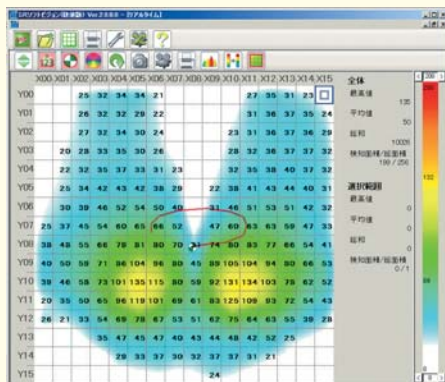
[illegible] Ver 2.0.0.0 - [リアルタイム]

X00 X01 X02 X03 X04 X05 X06 X07 X08 X09 X10 X11 X12 X13 X14 X15

| | X00 | X01 | X02 | X03 | X04 | X05 | X06 | X07 | X08 | X09 | X10 | X11 | X12 | X13 | X14 | X15 |
|---|---|---|---|---|---|---|---|---|---|---|---|---|---|---|---|---|
| Y00 | | | 25 | 32 | 34 | 34 | 21 | | | | | 27 | 35 | 31 | 23 | |
| Y01 | | | 26 | 32 | 32 | 29 | 22 | | | | | 31 | 36 | 37 | 35 | 24 |
| Y02 | | | 27 | 32 | 34 | 30 | 24 | | | | 23 | 31 | 36 | 37 | 36 | 29 |
| Y03 | | 20 | 28 | 33 | 35 | 30 | 26 | | | | 28 | 32 | 36 | 37 | 37 | 32 |
| Y04 | | 22 | 32 | 35 | 37 | 33 | 31 | 23 | | | 32 | 35 | 38 | 40 | 37 | 32 |
| Y05 | | 25 | 34 | 42 | 43 | 42 | 38 | 29 | | 22 | 38 | 41 | 43 | 44 | 40 | 31 |
| Y06 | | 30 | 38 | 46 | 52 | 54 | 50 | 40 | | 31 | 46 | 51 | 53 | 51 | 42 | 32 |
| Y07 | 25 | 37 | 45 | 54 | 60 | 65 | 66 | 52 | | 47 | 69 | 63 | 63 | 59 | 47 | 33 |
| Y08 | 38 | 48 | 55 | 66 | 79 | 81 | 80 | 70 | | 74 | 80 | 83 | 77 | 66 | 54 | 41 |
| Y09 | 40 | 50 | 58 | 71 | 96 | 104 | 96 | 80 | 45 | 89 | 105 | 104 | 94 | 80 | 66 | 53 |
| Y10 | 38 | 46 | 58 | 73 | 101 | 135 | 115 | 80 | 59 | 92 | 131 | 134 | 103 | 79 | 62 | 52 |
| Y11 | 20 | 35 | 50 | 65 | 96 | 119 | 101 | 69 | 61 | 83 | 125 | 109 | 93 | 72 | 54 | 43 |
| Y12 | 26 | 21 | 33 | 54 | 69 | 78 | 67 | 53 | 51 | 62 | 75 | 64 | 63 | 55 | 38 | 28 |
| Y13 | | | | 35 | 47 | 45 | 47 | 40 | 43 | 44 | 48 | 42 | 52 | 25 | | |
| Y14 | | | | | 29 | 33 | 37 | 30 | 32 | 37 | 37 | 31 | 21 | | | |
| Y15 | | | | | | | | | | 24 | | | | | | |

全体
最高値 135
平均値 50
総和 10005
検知面積/総面積 199 / 256

選択範囲
最高値 0
平均値 0
総和 0
検知面積/総面積 0 / 1

200
132